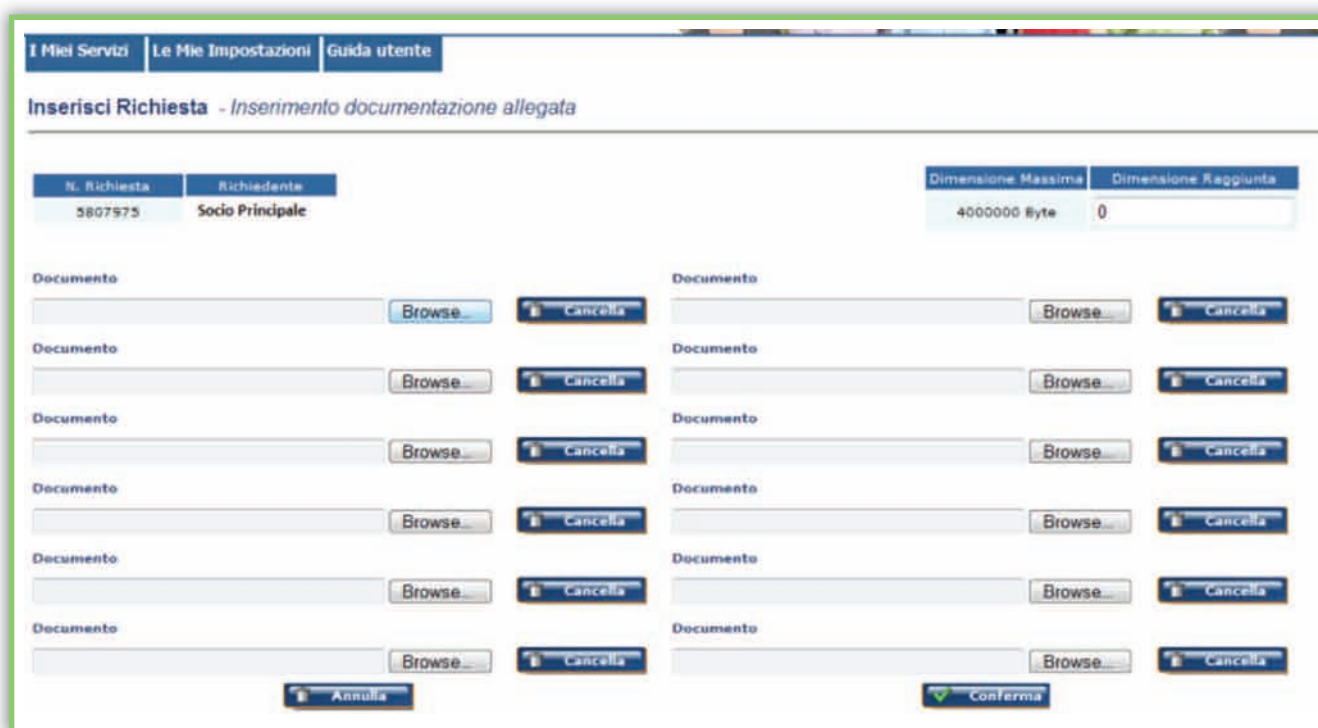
I Miei Servizi | Le Mie Impostazioni | Guida utente

Inserisci Richiesta - Inserimento documentazione allegata

| N. Richiesta | Richiedente |
|---|---|
| 5807975 | Socio Principale |

| Dimensione Massima | Dimensione Raggiunta |
|---|---|
| 4000000 Byte | 0 |

Documento
Browse... Cancella

Documento
Browse... Cancella

Documento
Browse... Cancella

Documento
Browse... Cancella

Documento
Browse... Cancella

Documento
Browse... Cancella

Annulla

Documento
Browse... Cancella

Documento
Browse... Cancella

Documento
Browse... Cancella

Documento
Browse... Cancella

Documento
Browse... Cancella

Documento
Browse... Cancella

Conferma